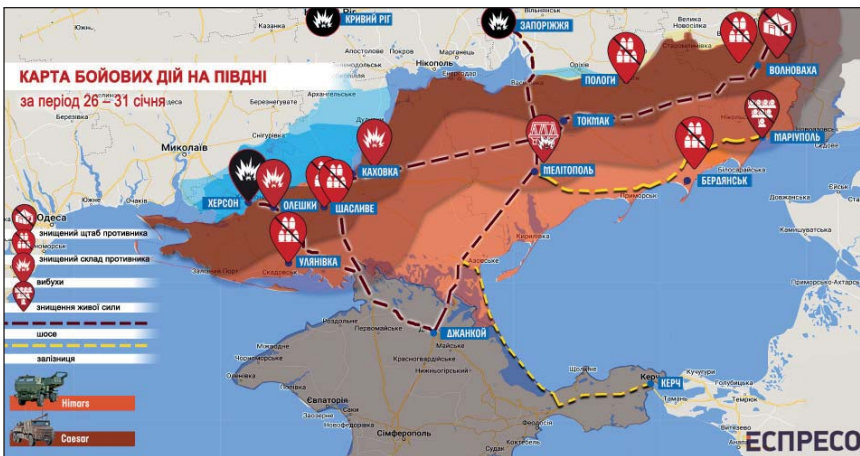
КАРТА БОЙОВИХ ДІЙ НА ПІВДНІ

за період 26 – 31 січня

КРИВИЙ РІГ
ЗАПОРІЖЖЯ
ПОЛОГИ
ВОЛНОВАХА
ТОКМАК
МАРІУПОЛЬ
МЕЛІТОПОЛЬ
БЕРДЯНСЬК
КАХОВКА
ХЕРСОН
ОЛЕШКИ
ШАСЛИВЕ
УЛЯНІВКА
ДЖАНКОЙ
КЕРЧ

Миколаїв
Одеса
Нікополь
Сімферополь
Севастополь
Бердянськ
Приморськ
Скадовськ
Євпаторія
Феодосія
Мелітополь

знищений штаб противника
знищений склад противника
вибухи
знищення живої сили
шосе
залізниця
Himars
Caesar

ЕСПРЕСО